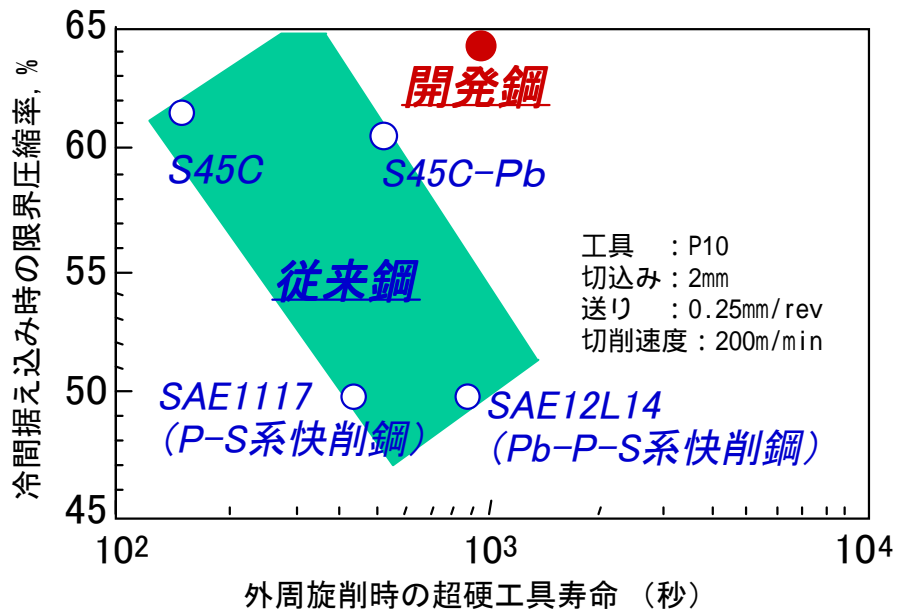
冷間据え込み時の限界圧縮率，%

65
60
55
50
45

開発鋼

S45C
S45C-Pb

従来鋼

工具　：P10
切込み：2㎜
送り　：0.25㎜/rev
切削速度：200m/min

SAE1117
（P-S系快削鋼）
SAE12L14
（Pb-P-S系快削鋼）

$10^2$
$10^3$
$10^4$

外周旋削時の超硬工具寿命（秒）